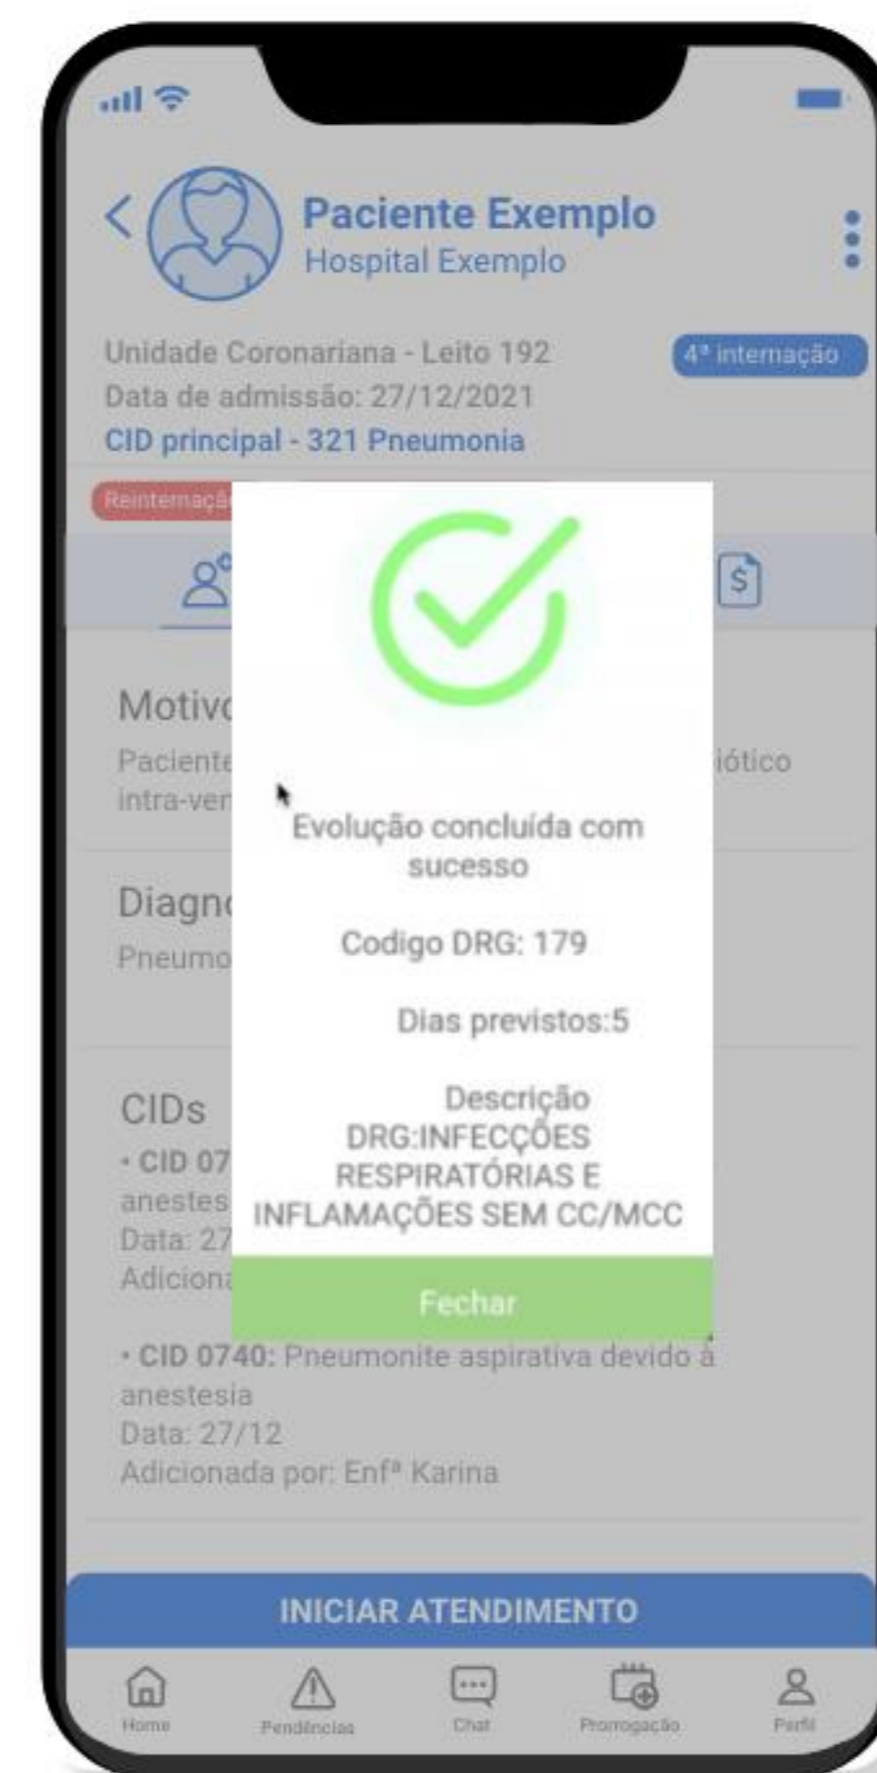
Paciente Exemplo
Hospital Exemplo

Unidade Coronariana - Leito 192
Data de admissão: 27/12/2021
CID principal - 321 Pneumonia

4ª internação

Reinternaçã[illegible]

Motiv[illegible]
Paciente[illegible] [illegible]iótico intra-ven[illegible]

Diagn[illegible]
Pneumo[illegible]

CIDs
• CID 07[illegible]
anestes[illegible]
Data: 27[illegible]
Adiciona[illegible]

Evolução concluída com sucesso

Codigo DRG: 179

Dias previstos:5

Descrição DRG:INFECÇÕES RESPIRATÓRIAS E INFLAMAÇÕES SEM CC/MCC

Fechar

• CID 0740: Pneumonite aspirativa devido à anestesia
Data: 27/12
Adicionada por: Enfª Karina

INICIAR ATENDIMENTO

Home
Pendências
Chat
Prorrogação
Perfil